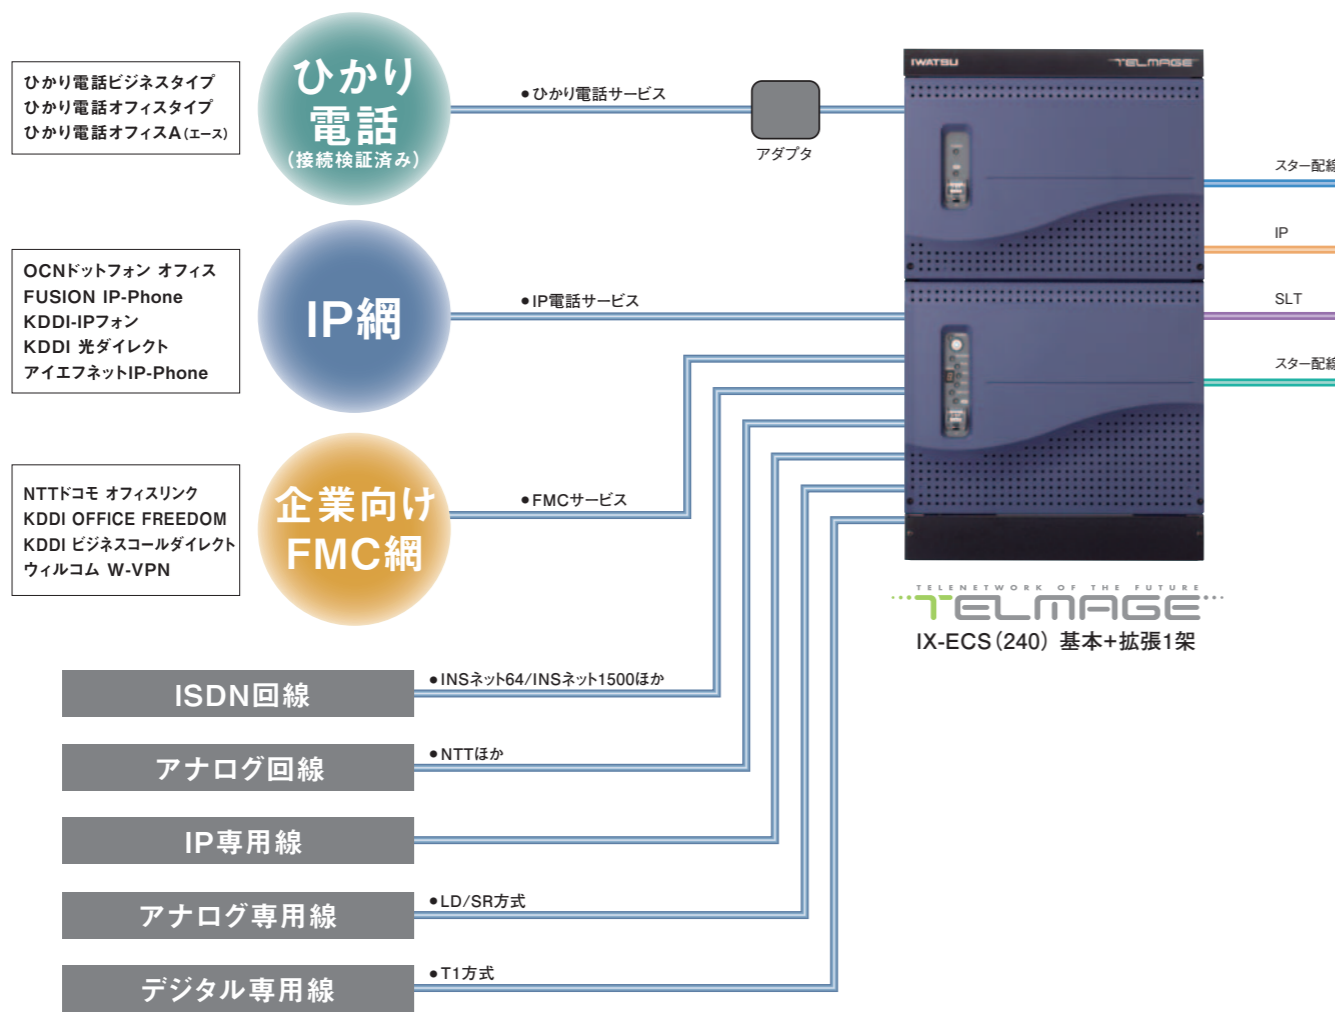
ひかり電話ビジネスタイプ
ひかり電話オフィスタイプ
ひかり電話オフィスA(エース)

ひかり電話
(接続検証済み)

●ひかり電話サービス

アダプタ

IWATSU
TELMAGE

スター配線

IP

SLT

スター配線

OCNドットフォン オフィス
FUSION IP-Phone
KDDI-IPフォン
KDDI 光ダイレクト
アイエフネットIP-Phone

IP網

●IP電話サービス

NTTドコモ オフィスリンク
KDDI OFFICE FREEDOM
KDDI ビジネスコールダイレクト
ウィルコム W-VPN

企業向け
FMC網

●FMCサービス

TELENETWORK OF THE FUTURE
TELMAGE
IX-ECS(240) 基本+拡張1架

ISDN回線
●INSネット64/INSネット1500ほか

アナログ回線
●NTTほか

IP専用線

アナログ専用線
●LD/SR方式

デジタル専用線
●T1方式